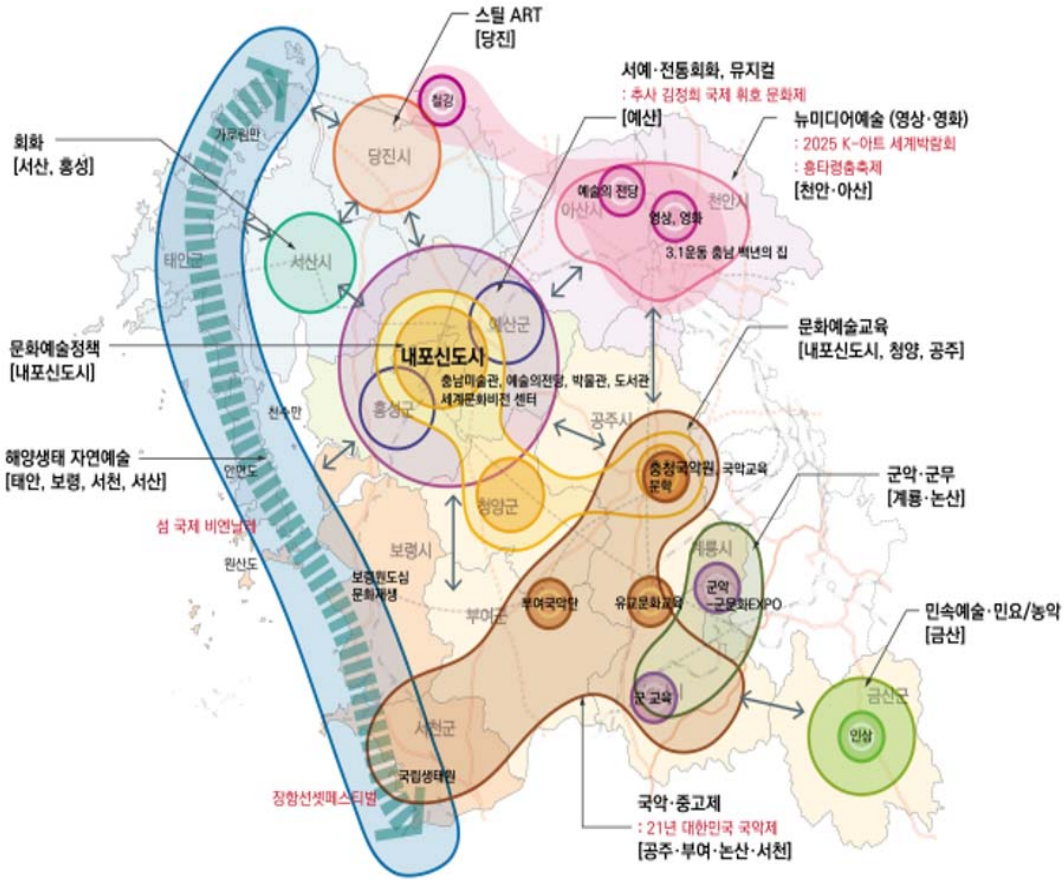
스틸 ART
[당진]

서예·전통회화, 뮤지컬
: 추사 김정희 국제 휘호 문화제
[예산]

뉴미디어예술 (영상·영화)
: 2025 K-아트 세계박람회
: 흥타령춤축제
[천안·아산]

회화
[서산, 홍성]

철강
가로림만
당진시
예술의 전당
영상, 영화
아산시
천안시
3.1운동 충남 백년의 집
태안군
서산시
예산군

문화예술정책
[내포신도시]

내포신도시
충남미술관, 예술의전당, 박물관, 도서관
세계문화비전 센터
홍성군
천수만

문화예술교육
[내포신도시, 청양, 공주]

공주시

해양생태 자연예술
[태안, 보령, 서천, 서산]

안면도
청양군
충청국악원
문학
국악교육

군악·군무
[계룡·논산]

섬 국제 비엔날레
원산도
보령시
보령원도심 문화재생
계룡시
부여국악단
유교문화교육
군악 군문화EXPO
부여군

민속예술·민요/농악
[금산]

군 교육
금산군
인삼
서천군
국립생태원
장항선셋페스티벌

국악·중고제
: 21년 대한민국 국악제
[공주·부여·논산·서천]